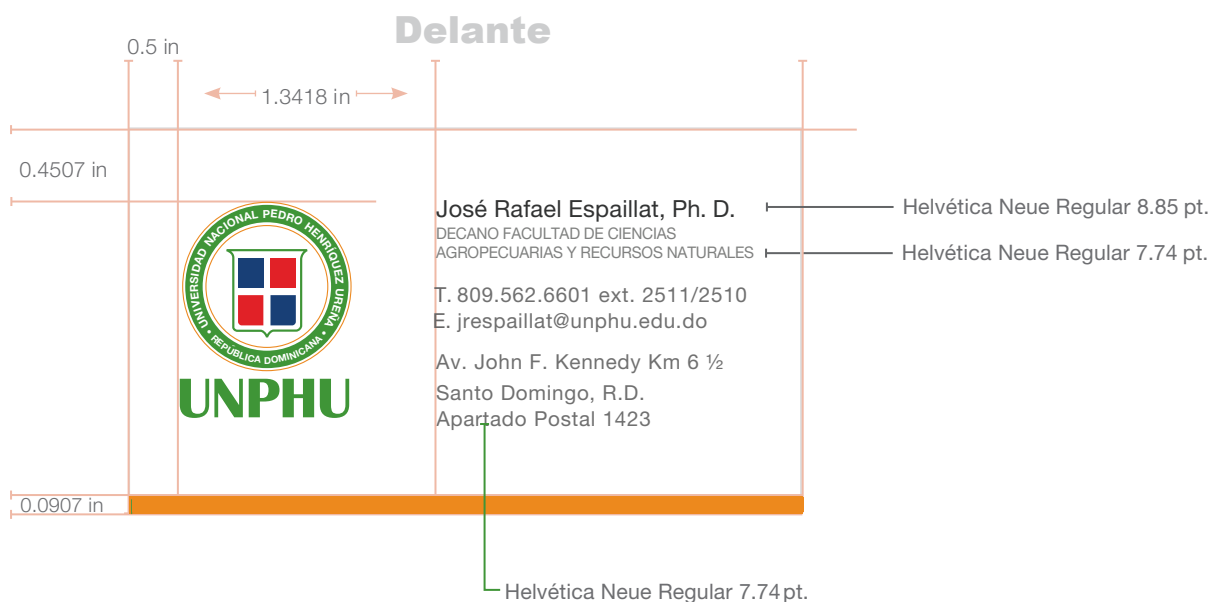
Delante

0.5 in

1.3418 in

0.4507 in

José Rafael Espaillat, Ph. D.
DECANO FACULTAD DE CIENCIAS
AGROPECUARIAS Y RECURSOS NATURALES

Helvética Neue Regular 8.85 pt.

Helvética Neue Regular 7.74 pt.

UNIVERSIDAD NACIONAL PEDRO HENRIQUEZ UREÑA
REPÚBLICA DOMINICANA

UNPHU

T. 809.562.6601 ext. 2511/2510
E. jrespaillat@unphu.edu.do

Av. John F. Kennedy Km 6 ½
Santo Domingo, R.D.
Apartado Postal 1423

0.0907 in

Helvética Neue Regular 7.74 pt.